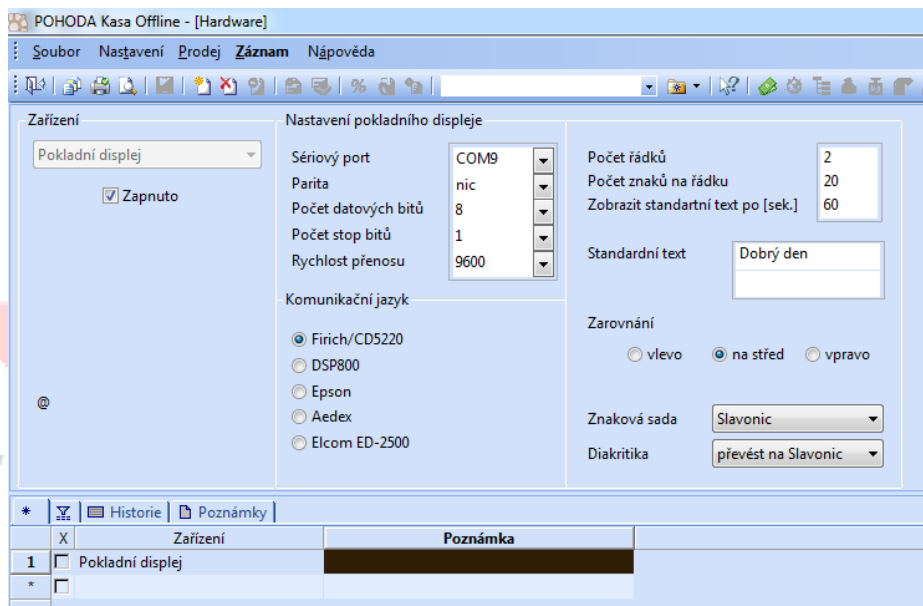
POHODA Kasa Offline - [Hardware]

Soubor Nastavení Prodej Záznam Nápověda

Zařízení

Pokladní displej

Zapnuto

@

Nastavení pokladního displeje

Sériový port COM9
Parita nic
Počet datových bitů 8
Počet stop bitů 1
Rychlost přenosu 9600

Komunikační jazyk

Firich/CD5220
DSP800
Epson
Aedex
Elcom ED-2500

Počet řádků 2
Počet znaků na řádku 20
Zobrazit standartní text po [sek.] 60

Standardní text Dobrý den

Zarovnání

vlevo
na střed
vpravo

Znaková sada Slavonic

Diakritika převést na Slavonic

* Historie Poznámky

| | X | Zařízení | Poznámka |
|---|---|---|---|
| 1 | | Pokladní displej | |
| * | | | |